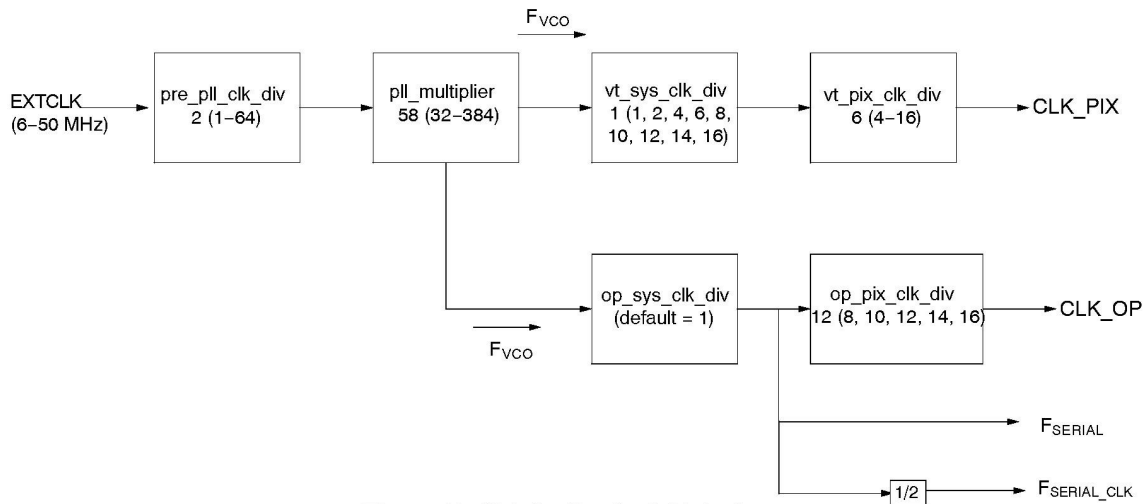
$F_{VCO}$

EXTCLK (6–50 MHz)

pre_pll_clk_div 2 (1–64)

pll_multiplier 58 (32–384)

vt_sys_clk_div 1 (1, 2, 4, 6, 8, 10, 12, 14, 16)

vt_pix_clk_div 6 (4–16)

CLK_PIX

op_sys_clk_div (default = 1)

$F_{VCO}$

op_pix_clk_div 12 (8, 10, 12, 14, 16)

CLK_OP

$F_{SERIAL}$

1/2

$F_{SERIAL\_CLK}$